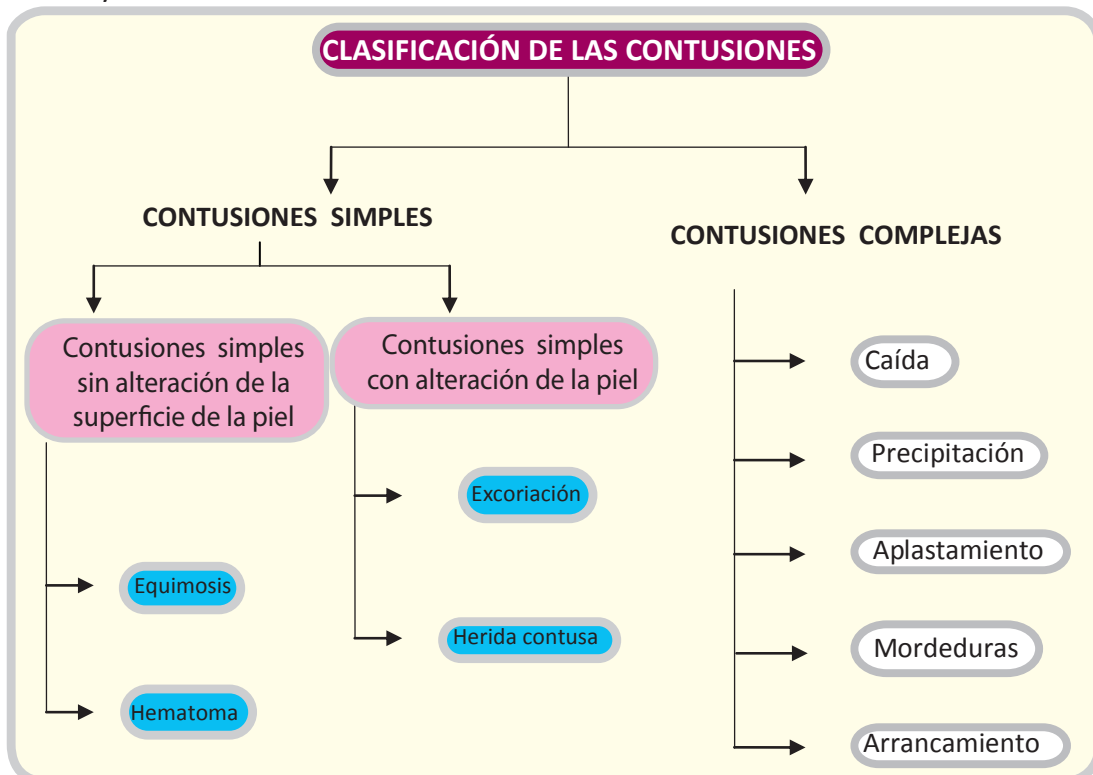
CLASIFICACIÓN DE LAS CONTUSIONES

CONTUSIONES SIMPLES

CONTUSIONES COMPLEJAS

Contusiones simples sin alteración de la superficie de la piel

Contusiones simples con alteración de la piel

Equimosis

Hematoma

Excoriación

Herida contusa

Caída

Precipitación

Aplastamiento

Mordeduras

Arrancamiento